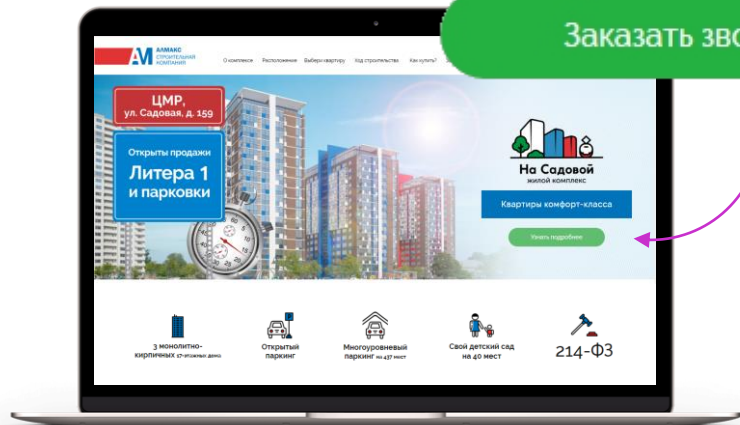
Заказать зво

АЛМАКС СТРОИТЕЛЬНАЯ КОМПАНИЯ

О комплексе Расположение Выбери квартиру Ход строительства Как купить?

ЦМР, ул. Садовая, д. 159

Открыты продажи
Литера 1
и парковки

На Садовой
жилой комплекс

Квартиры комфорт-класса

Узнать подробнее

3 монолитно-кирпичных 17-этажных дома

Открытый паркинг

Многоуровневый паркинг на 437 мест

Свой детский сад на 40 мест

214-ФЗ